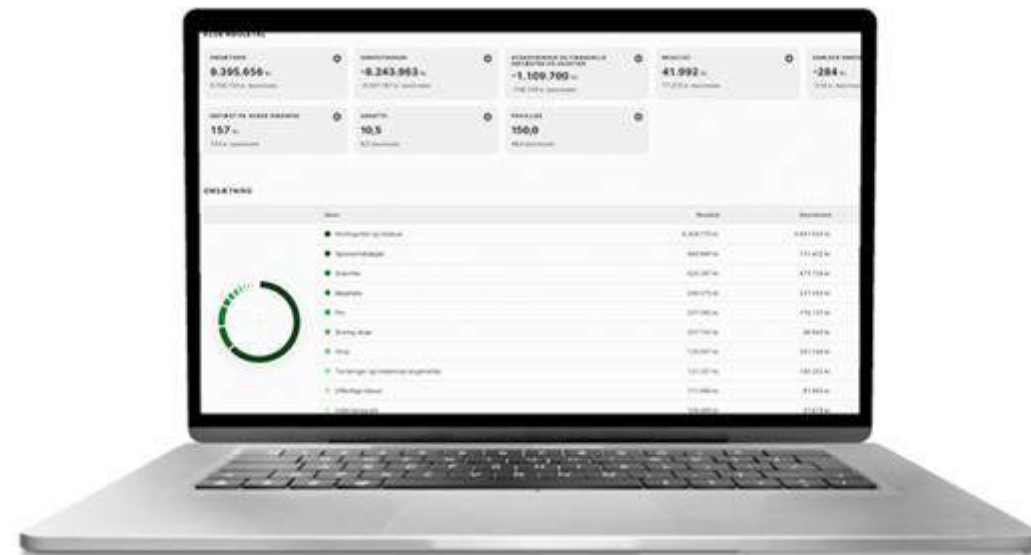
KLUB NØGLETAL

OMSÆTNING
9.395.656 kr.
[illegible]

OMKOSTNINGER
-8.243.963 kr.
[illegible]

AFSKRIVNINGER OG FINANSIELLE POSTER
-1.109.700 kr.
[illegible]

RESULTAT
41.992 kr.
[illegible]

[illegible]
-284 kr.
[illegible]

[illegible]
157 kr.
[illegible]

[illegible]
10,5
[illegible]

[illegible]
150,0
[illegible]

OMSÆTNING

| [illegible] | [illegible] | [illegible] |
|---|---|---|
| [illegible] | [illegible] | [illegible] |
| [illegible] | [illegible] | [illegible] |
| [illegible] | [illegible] | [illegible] |
| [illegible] | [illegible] | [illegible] |
| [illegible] | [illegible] | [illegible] |
| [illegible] | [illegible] | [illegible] |
| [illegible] | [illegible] | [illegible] |
| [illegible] | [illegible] | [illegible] |
| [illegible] | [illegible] | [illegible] |
| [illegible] | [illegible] | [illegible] |